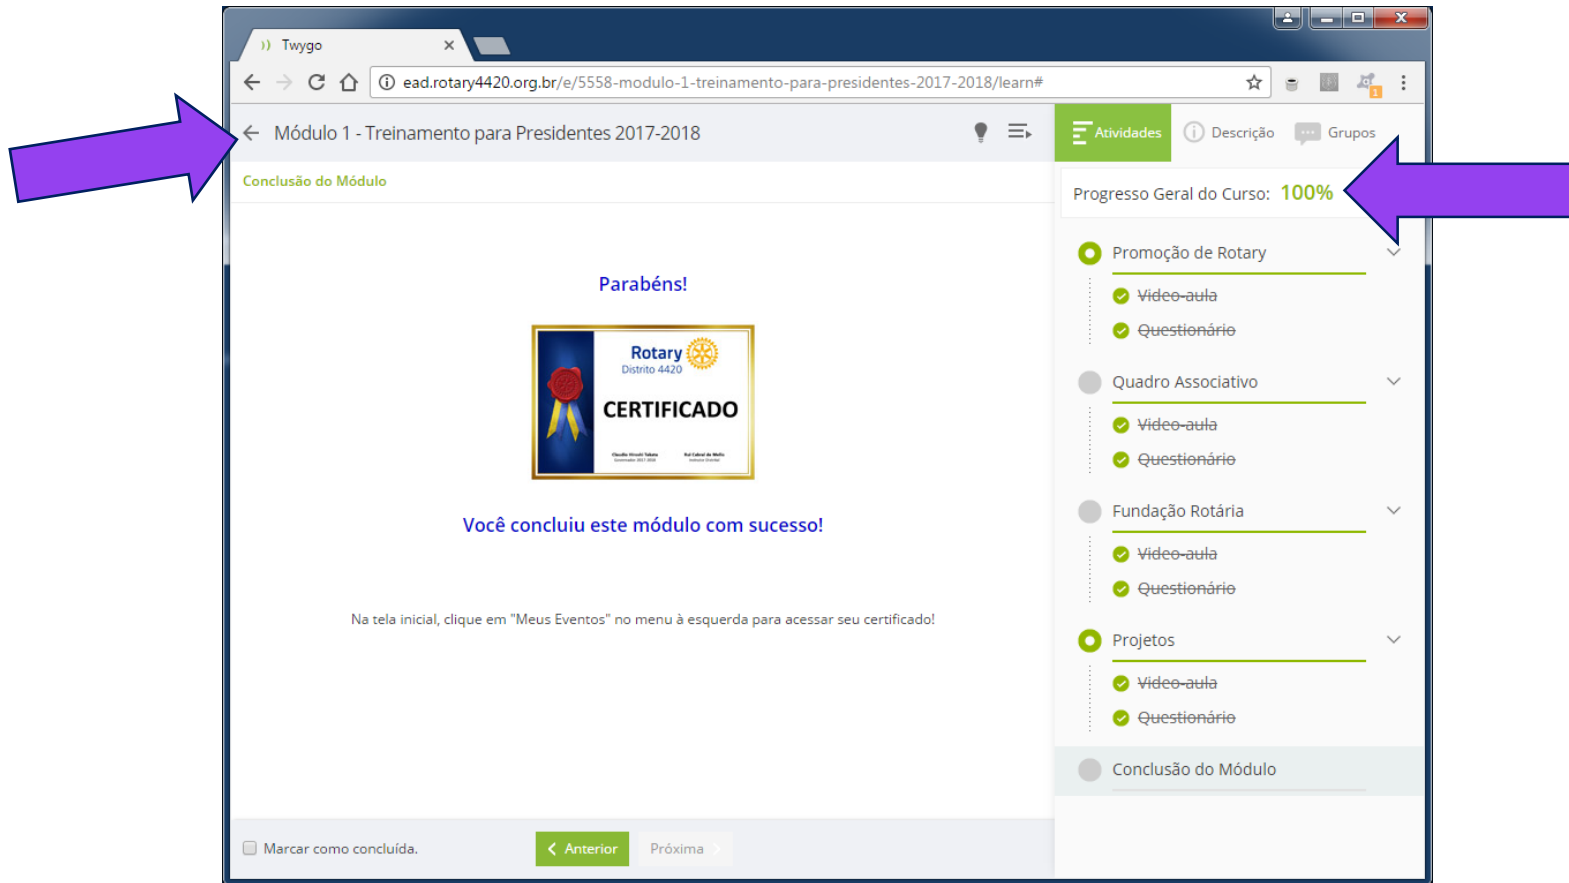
Twygo

ead.rotary4420.org.br/e/5558-modulo-1-treinamento-para-presidentes-2017-2018/learn#

Módulo 1 - Treinamento para Presidentes 2017-2018

Atividades Descrição Grupos

Conclusão do Módulo

Progresso Geral do Curso: 100%

Parabéns!

Rotary
Distrito 4420
CERTIFICADO

Você concluiu este módulo com sucesso!

Na tela inicial, clique em "Meus Eventos" no menu à esquerda para acessar seu certificado!

Promoção de Rotary
~~Vídeo-aula~~
~~Questionário~~

Quadro Associativo
~~Vídeo-aula~~
~~Questionário~~

Fundação Rotária
~~Vídeo-aula~~
~~Questionário~~

Projetos
~~Vídeo-aula~~
~~Questionário~~

Conclusão do Módulo

Marcar como concluída.

Anterior Próxima